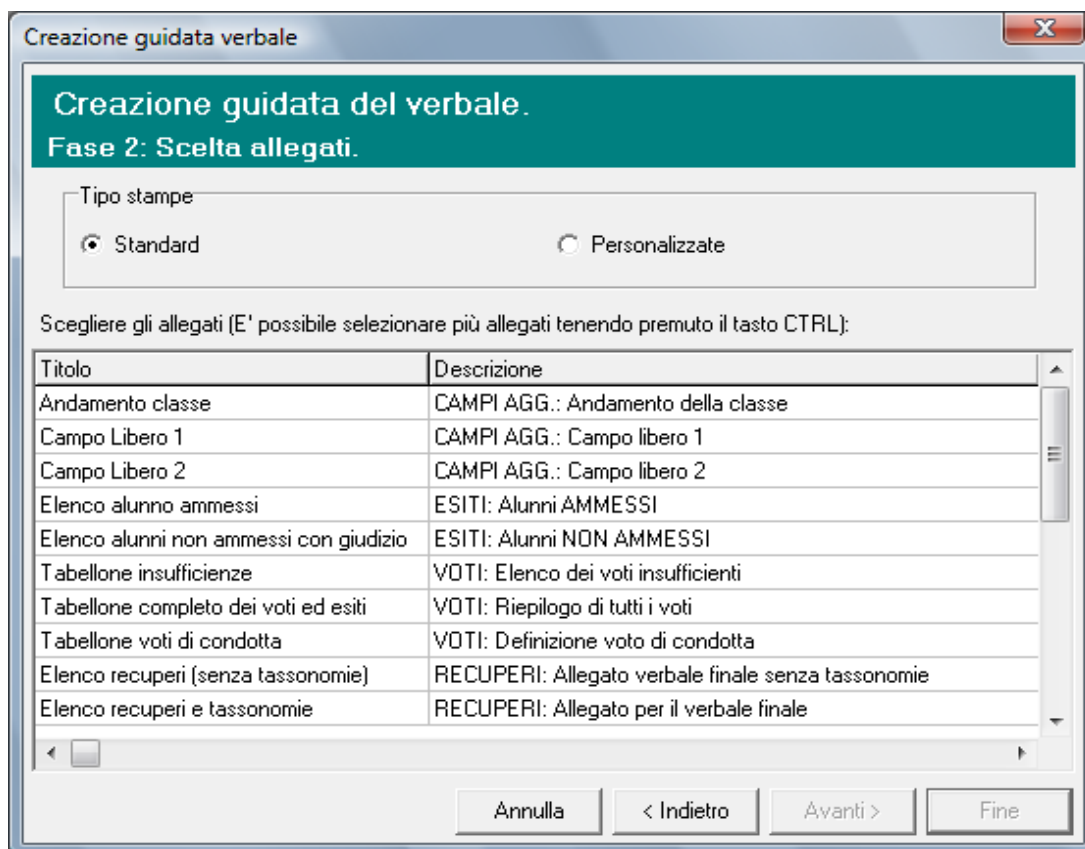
Creazione guidata verbale

Creazione guidata del verbale.
Fase 2: Scelta allegati.

Tipo stampe
Standard
Personalizzate

Scegliere gli allegati (E' possibile selezionare più allegati tenendo premuto il tasto CTRL):

| Titolo | Descrizione |
|---|---|
| Andamento classe | CAMPI AGG.: Andamento della classe |
| Campo Libero 1 | CAMPI AGG.: Campo libero 1 |
| Campo Libero 2 | CAMPI AGG.: Campo libero 2 |
| Elenco alunno ammessi | ESITI: Alunni AMMESSI |
| Elenco alunni non ammessi con giudizio | ESITI: Alunni NON AMMESSI |
| Tabellone insufficienze | VOTI: Elenco dei voti insufficienti |
| Tabellone completo dei voti ed esiti | VOTI: Riepilogo di tutti i voti |
| Tabellone voti di condotta | VOTI: Definizione voto di condotta |
| Elenco recuperi (senza tassonomie) | RECUPERI: Allegato verbale finale senza tassonomie |
| Elenco recuperi e tassonomie | RECUPERI: Allegato per il verbale finale |

Annulla
< Indietro
Avanti >
Fine